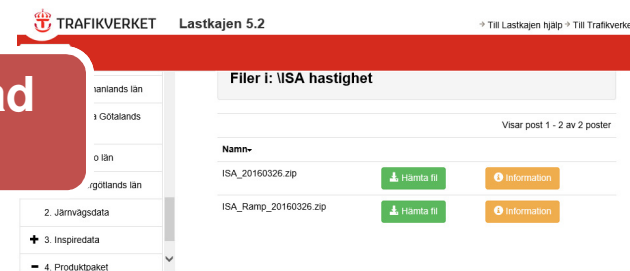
TRAFIKVERKET Lastkajen 5.2

→ Till Lastkajen hjälp → Till Trafikver

nd

manlands län

a Götalands

o län

rgötlands län

2. Järnvägsdata

+ 3. Inspiredata

− 4. Produktpaket

Filer i: \ISA hastighet

Visar post 1 - 2 av 2 poster

Namn

ISA_20160326.zip

Hämta fil

Information

ISA_Ramp_20160326.zip

Hämta fil

Information